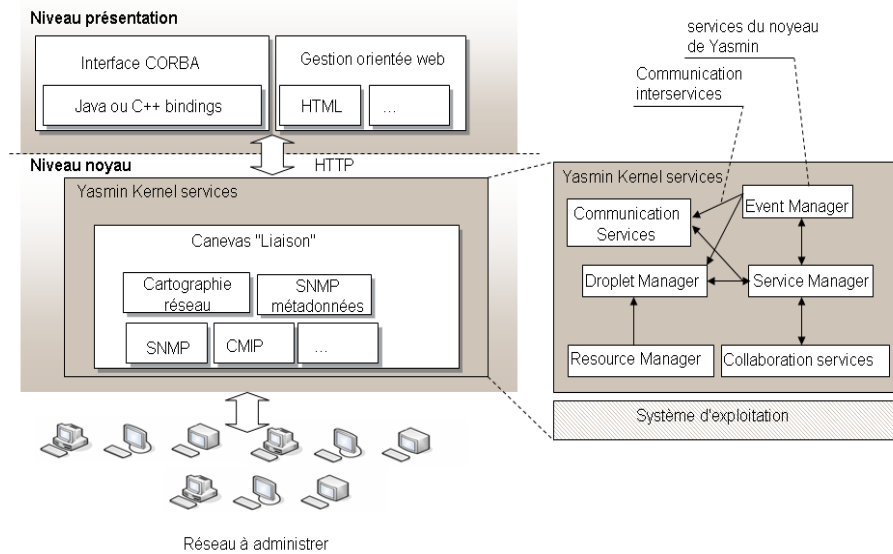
Niveau présentation

Interface CORBA

Java ou C++ bindings

Gestion orientée web

HTML

...

Niveau noyau

HTTP

Yasmin Kernel services

Canevas "Liaison"

Cartographie réseau

SNMP métadonnées

SNMP

CMIP

...

Réseau à administrer

services du noyeau de Yasmin

Communication interservices

Yasmin Kernel services

Communication Services

Event Manager

Droplet Manager

Service Manager

Resource Manager

Collaboration services

Système d'exploitation